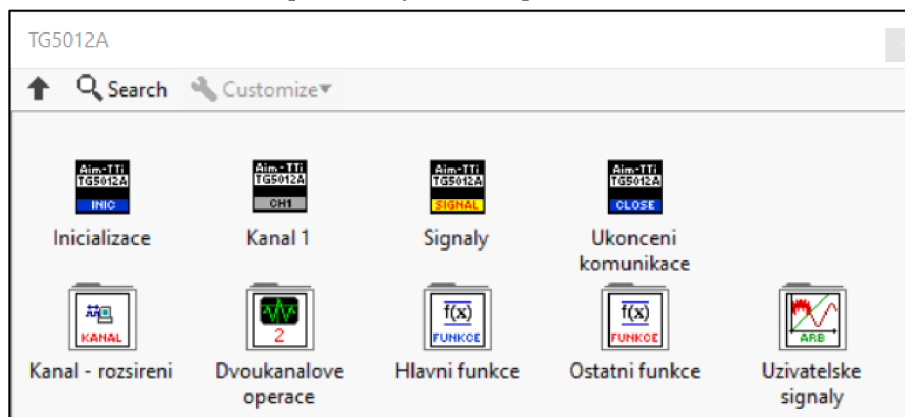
TG5012A

Search Customize

Aim-TTi TG5012A INIC
Inicializace

Aim-TTi TG5012A CH1
Kanal 1

Aim-TTi TG5012A SIGNAL
Signaly

Aim-TTi TG5012A CLOSE
Ukonceni komunikace

KANAL
Kanal - rozsireni

2
Dvoukanalove operace

f(x) FUNKCE
Hlavni funkce

f(x) FUNKCE
Ostatni funkce

ARB
Uzivatelske signaly